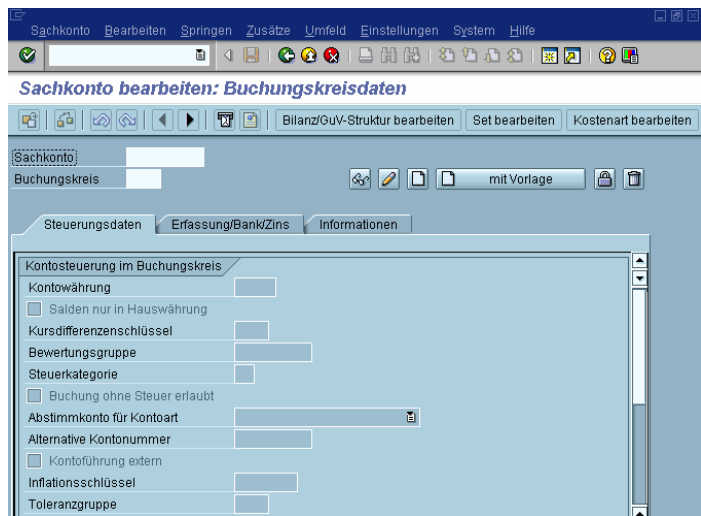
Sachkonto Bearbeiten Springen Zusätze Umfeld Einstellungen System Hilfe

Sachkonto bearbeiten: Buchungskreisdaten

Bilanz/GuV-Struktur bearbeiten | Set bearbeiten | Kostenart bearbeiten

Sachkonto
Buchungskreis

mit Vorlage

Steuerungsdaten | Erfassung/Bank/Zins | Informationen

Kontosteuerung im Buchungskreis
Kontowährung
Salden nur in Hauswährung
Kursdifferenzenschlüssel
Bewertungsgruppe
Steuerkategorie
Buchung ohne Steuer erlaubt
Abstimmkonto für Kontoart
Alternative Kontonummer
Kontoführung extern
Inflationsschlüssel
Toleranzgruppe